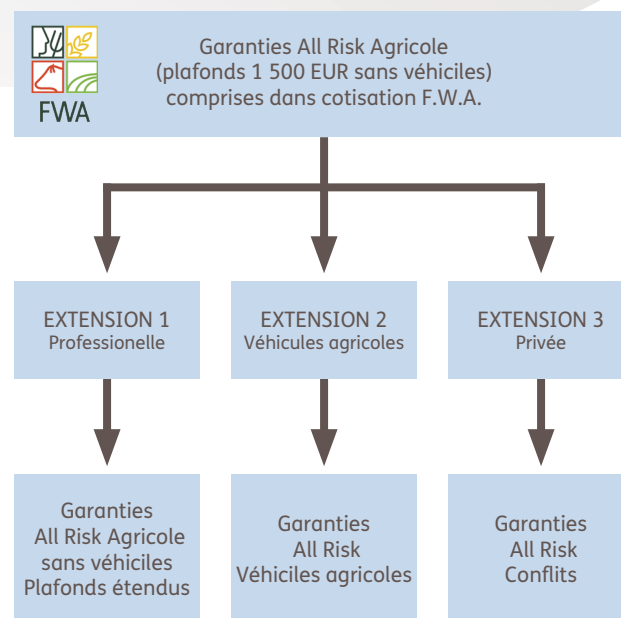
FWA

Garanties All Risk Agricole
(plafonds 1 500 EUR sans véhiciles)
comprises dans cotisation F.W.A.

EXTENSION 1
Professionelle

EXTENSION 2
Véhicules agricoles

EXTENSION 3
Privée

Garanties
All Risk Agricole
sans véhiciles
Plafonds étendus

Garanties
All Risk
Véhiciles agricoles

Garanties
All Risk
Conflits